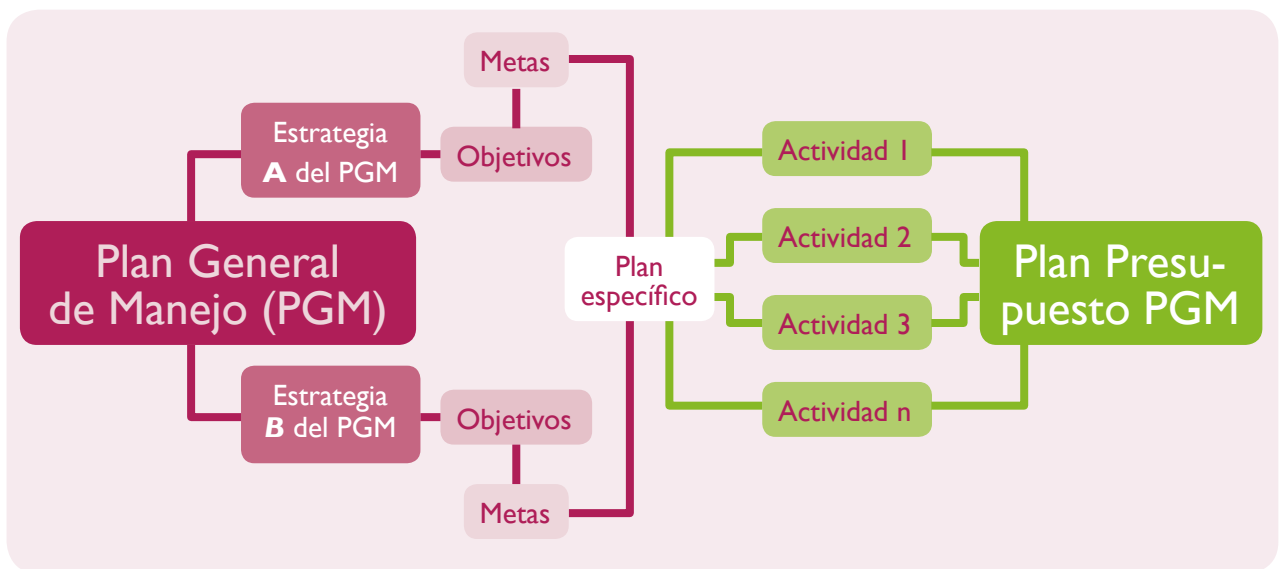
Metas

Estrategia
*A* del PGM

Objetivos

Plan General de Manejo (PGM)

Estrategia
*B* del PGM

Objetivos

Metas

Plan específico

Actividad 1

Actividad 2

Actividad 3

Actividad n

Plan Presupuesto PGM